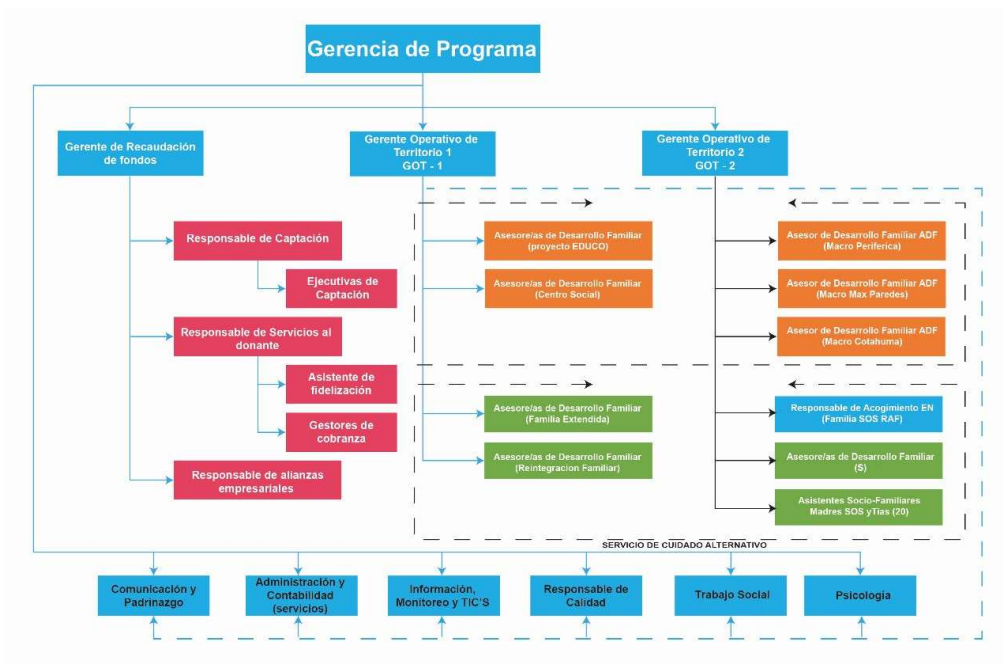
Gerencia de Programa

Gerente de Recaudación de fondos

Gerente Operativo de Territorio 1 GOT - 1

Gerente Operativo de Territorio 2 GOT - 2

Responsable de Captación

Ejecutivas de Captación

Responsable de Servicios al donante

Asistente de fidelización

Gestores de cobranza

Responsable de alianzas empresariales

Asesor/as de Desarrollo Familiar (proyecto EDUCO)

Asesor/as de Desarrollo Familiar (Centro Social)

Asesor/as de Desarrollo Familiar (Familia Extendida)

Asesor/as de Desarrollo Familiar (Reintegracion Familiar)

Asesor de Desarrollo Familiar ADF (Macro Periferica)

Asesor de Desarrollo Familiar ADF (Macro Max Paredes)

Asesor de Desarrollo Familiar ADF (Macro Cotahuma)

Responsable de Acogimiento EN (Familia SOS RAF)

Asesor/as de Desarrollo Familiar (S)

Asistentes Socio-Familiares Madres SOS yTías (20)

SERVICIO DE CUIDADO ALTERNATIVO

Comunicación y Padrinazgo

Administración y Contabilidad (servicios)

Información, Monitoreo y TIC'S

Responsable de Calidad

Trabajo Social

Psicología